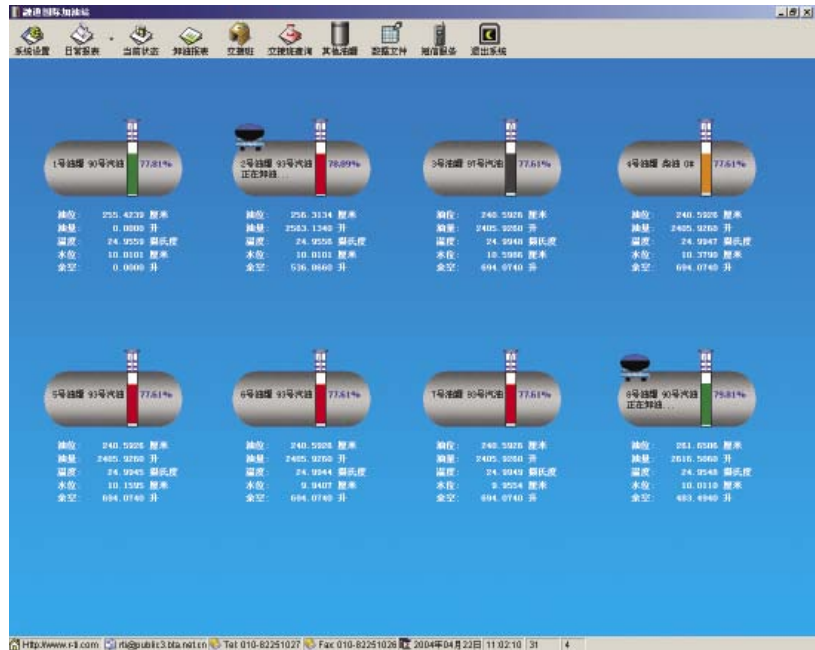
融通图际加油站

系统设置 日常报表 当前状态 卸油报表 交接班 交接班查询 其他油罐 数据文件 通信服务 退出系统

1号油罐 90号汽油 77.81%

油位: 255.4239 厘米
油量: 0.0000 升
温度: 24.9559 摄氏度
水位: 10.0101 厘米
余空: 0.0000 升

2号油罐 93号汽油 正在卸油... 78.89%

油位: 256.3134 厘米
油量: 2563.1340 升
温度: 24.9556 摄氏度
水位: 10.0101 厘米
余空: 536.0660 升

3号油罐 97号汽油 77.61%

油位: 240.5926 厘米
油量: 2405.9260 升
温度: 24.9948 摄氏度
水位: 10.5986 厘米
余空: 694.0740 升

4号油罐 柴油 0# 77.61%

油位: 240.5926 厘米
油量: 2405.9260 升
温度: 24.9947 摄氏度
水位: 10.3790 厘米
余空: 694.0740 升

5号油罐 93号汽油 77.61%

油位: 240.5926 厘米
油量: 2405.9260 升
温度: 24.9945 摄氏度
水位: 10.1595 厘米
余空: 694.0740 升

6号油罐 93号汽油 77.61%

油位: 240.5926 厘米
油量: 2405.9260 升
温度: 24.9944 摄氏度
水位: 9.9407 厘米
余空: 694.0740 升

7号油罐 90号汽油 77.61%

油位: 240.5926 厘米
油量: 2405.9260 升
温度: 24.9949 摄氏度
水位: 9.9554 厘米
余空: 694.0740 升

8号油罐 90号汽油 正在卸油... 79.81%

油位: 261.6506 厘米
油量: 2616.5060 升
温度: 24.9548 摄氏度
水位: 10.0110 厘米
余空: 483.4940 升

Http://www.r-li.com rli@public3.bta.net.cn Tel: 010-82251027 Fax: 010-82251026 2004年04月22日 11:02:10 31 4